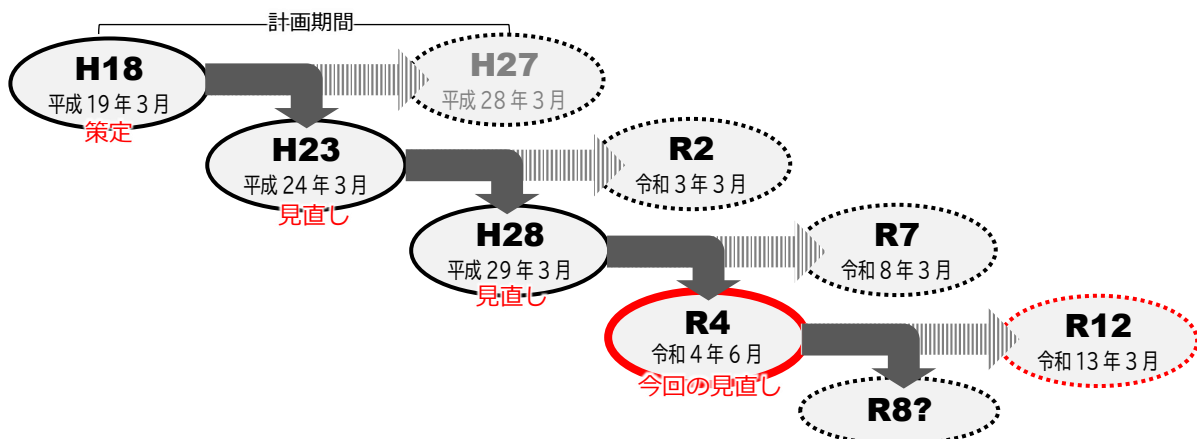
計画期間

H18
平成 19 年 3 月
策定

H27
平成 28 年 3 月

H23
平成 24 年 3 月
見直し

R2
令和 3 年 3 月

H28
平成 29 年 3 月
見直し

R7
令和 8 年 3 月

R4
令和 4 年 6 月
今回の見直し

R12
令和 13 年 3 月

R8?